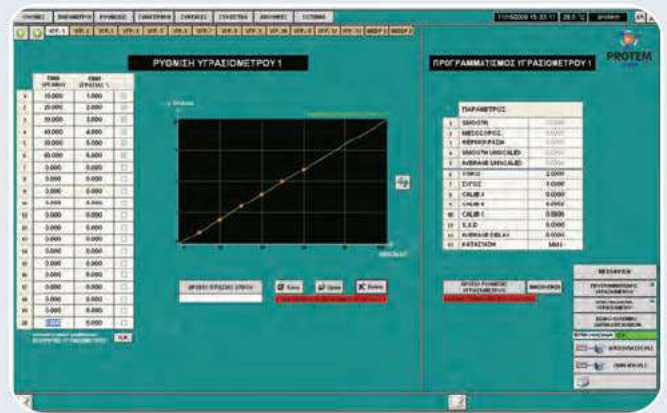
ΡΥΘΜΙΣΗ ΥΓΡΑΣΙΟΜΕΤΡΟΥ 1

ΠΡΟΓΡΑΜΜΑΤΙΣΜΟΣ ΥΓΡΑΣΙΟΜΕΤΡΟΥ 1

PROTEM

| | ΤΙΜΗ | ΤΙΜΗ |
|---|---|---|
| 1 | 10.000 | 1.000 |
| 2 | 20.000 | 2.000 |
| 3 | 30.000 | 3.000 |
| 4 | 40.000 | 4.000 |
| 5 | 50.000 | 5.000 |
| 6 | 60.000 | 6.000 |
| 7 | 0.000 | 0.000 |
| 8 | 0.000 | 0.000 |
| 9 | 0.000 | 0.000 |
| 10 | 0.000 | 0.000 |
| 11 | 0.000 | 0.000 |
| 12 | 0.000 | 0.000 |
| 13 | 0.000 | 0.000 |
| 14 | 0.000 | 0.000 |
| 15 | 0.000 | 0.000 |
| 16 | 0.000 | 0.000 |
| 17 | 0.000 | 0.000 |
| 18 | 0.000 | 0.000 |
| 19 | 0.000 | 0.000 |
| 20 | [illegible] | 0.000 |

| | ΠΑΡΑΜΕΤΡΟΣ | |
|---|---|---|
| 1 | ΕΞΟΔΟΣ | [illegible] |
| 2 | ΜΕΣΟΣ ΟΡΟΣ | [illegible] |
| 3 | ΘΕΡΜΟΚΡΑΣΙΑ | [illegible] |
| 4 | SMOOTH UNSCALED | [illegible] |
| 5 | AVERAGE UNSCALED | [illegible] |
| 6 | ΚΛΙΣΗ | 2.000 |
| 7 | ΖΥΓΟΣ | 0.000 |
| 8 | CALIB A | 0.000 |
| 9 | CALIB B | 0.000 |
| 10 | CALIB C | 0.000 |
| 11 | S.S.D | 0.000 |
| 12 | AVERAGE DELAY | 0.000 |
| 13 | ΚΑΤΑΣΤΑΣΗ | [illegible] |

Save
Open
Delete
OK